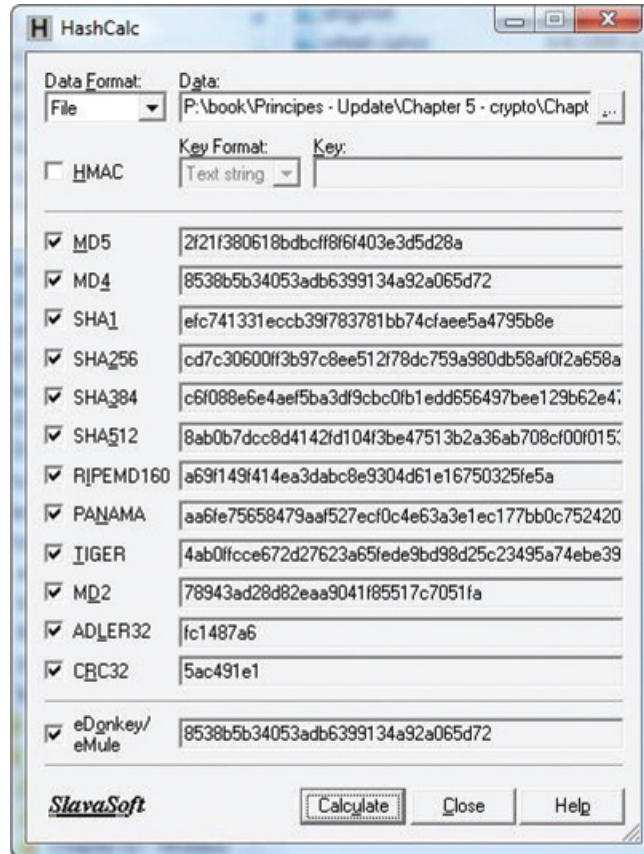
HashCalc

Data Format:
File

Data:
P:\book\Principes - Update\Chapter 5 - crypto\Chapt

...

HMAC

Key Format:
Text string

Key:

| | |
|---|---|
| MD5 | 2f21f380618bdbcff8f6f403e3d5d28a |
| MD4 | 8538b5b34053adb6399134a92a065d72 |
| SHA1 | efc741331eccb39f783781bb74cfaee5a4795b8e |
| SHA256 | cd7c30600ff3b97c8ee512f78dc759a980db58af0f2a658a |
| SHA384 | c6f088e6e4aef5ba3df9cbc0fb1edd656497bee129b62e4 |
| SHA512 | 8ab0b7dcc8d4142fd104f3be47513b2a36ab708cf00f015 |
| RIPEMD160 | a69f149f414ea3dabc8e9304d61e16750325fe5a |
| PANAMA | aa6fe75658479aaf527ecf0c4e63a3e1ec177bb0c752420 |
| TIGER | 4ab0ffcce672d27623a65fede9bd98d25c23495a74ebe39 |
| MD2 | 78943ad28d82eaa9041f85517c7051fa |
| ADLER32 | fc1487a6 |
| CRC32 | 5ac491e1 |
| eDonkey/ eMule | 8538b5b34053adb6399134a92a065d72 |

SlavaSoft

Calculate

Close

Help